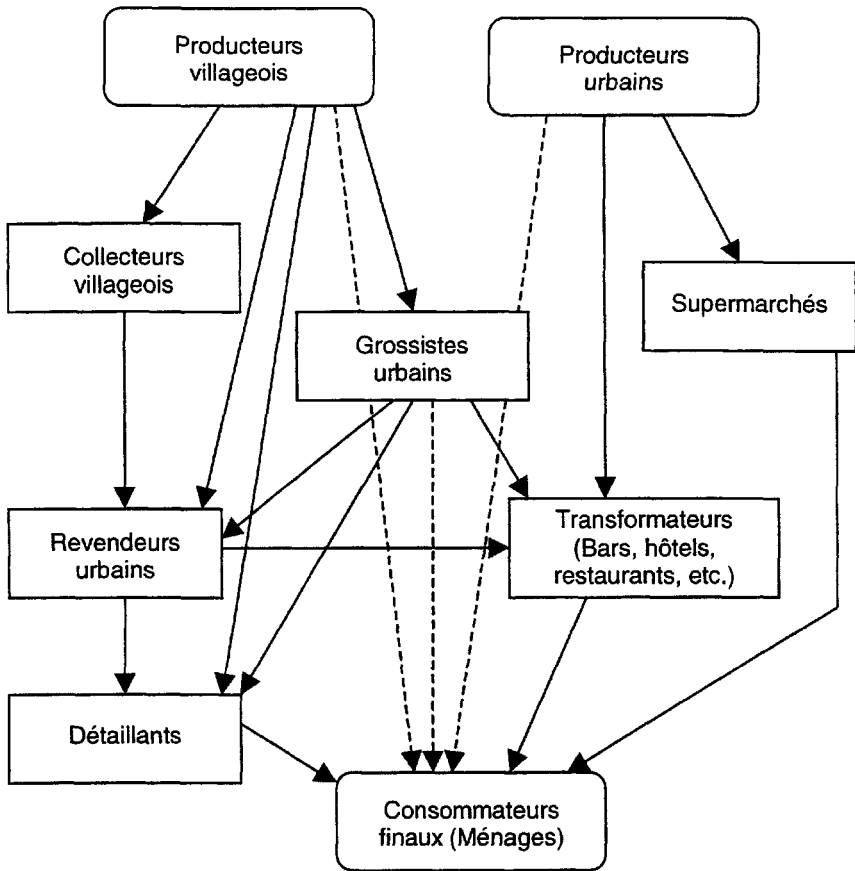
Producteurs villageois

Producteurs urbains

Collecteurs villageois

Grossistes urbains

Supermarchés

Revendeurs urbains

Transformateurs (Bars, hôtels, restaurants, etc.)

Détaillants

Consommateurs finaux (Ménages)